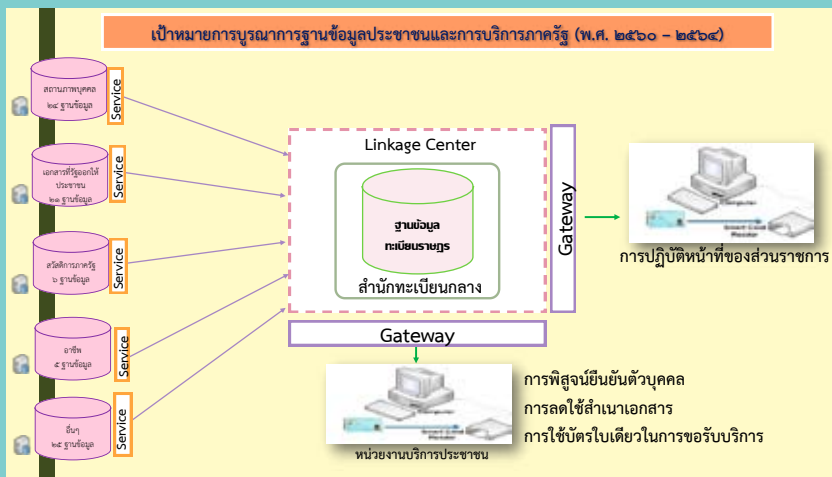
เป้าหมายการบูรณาการฐานข้อมูลประชาชนและการบริการภาครัฐ (พ.ศ. ๒๕๖๐ – ๒๕๖๔)

สถานภาพบุคคล ๒๔ ฐานข้อมูล
Service

เอกสารที่รัฐออกให้ประชาชน ๒๑ ฐานข้อมูล
Service

สวัสดิการภาครัฐ ๖ ฐานข้อมูล
Service

อาชีพ ๕ ฐานข้อมูล
Service

อื่นๆ ๒๕ ฐานข้อมูล
Service

Linkage Center

ฐานข้อมูล ทะเบียนราษฎร

สำนักทะเบียนกลาง

Gateway

Gateway

การปฏิบัติหน้าที่ของส่วนราชการ

หน่วยงานบริการประชาชน

การพิสูจน์ยืนยันตัวบุคคล
การลดใช้สำเนาเอกสาร
การใช้บัตรใบเดียวในการขอรับบริการ